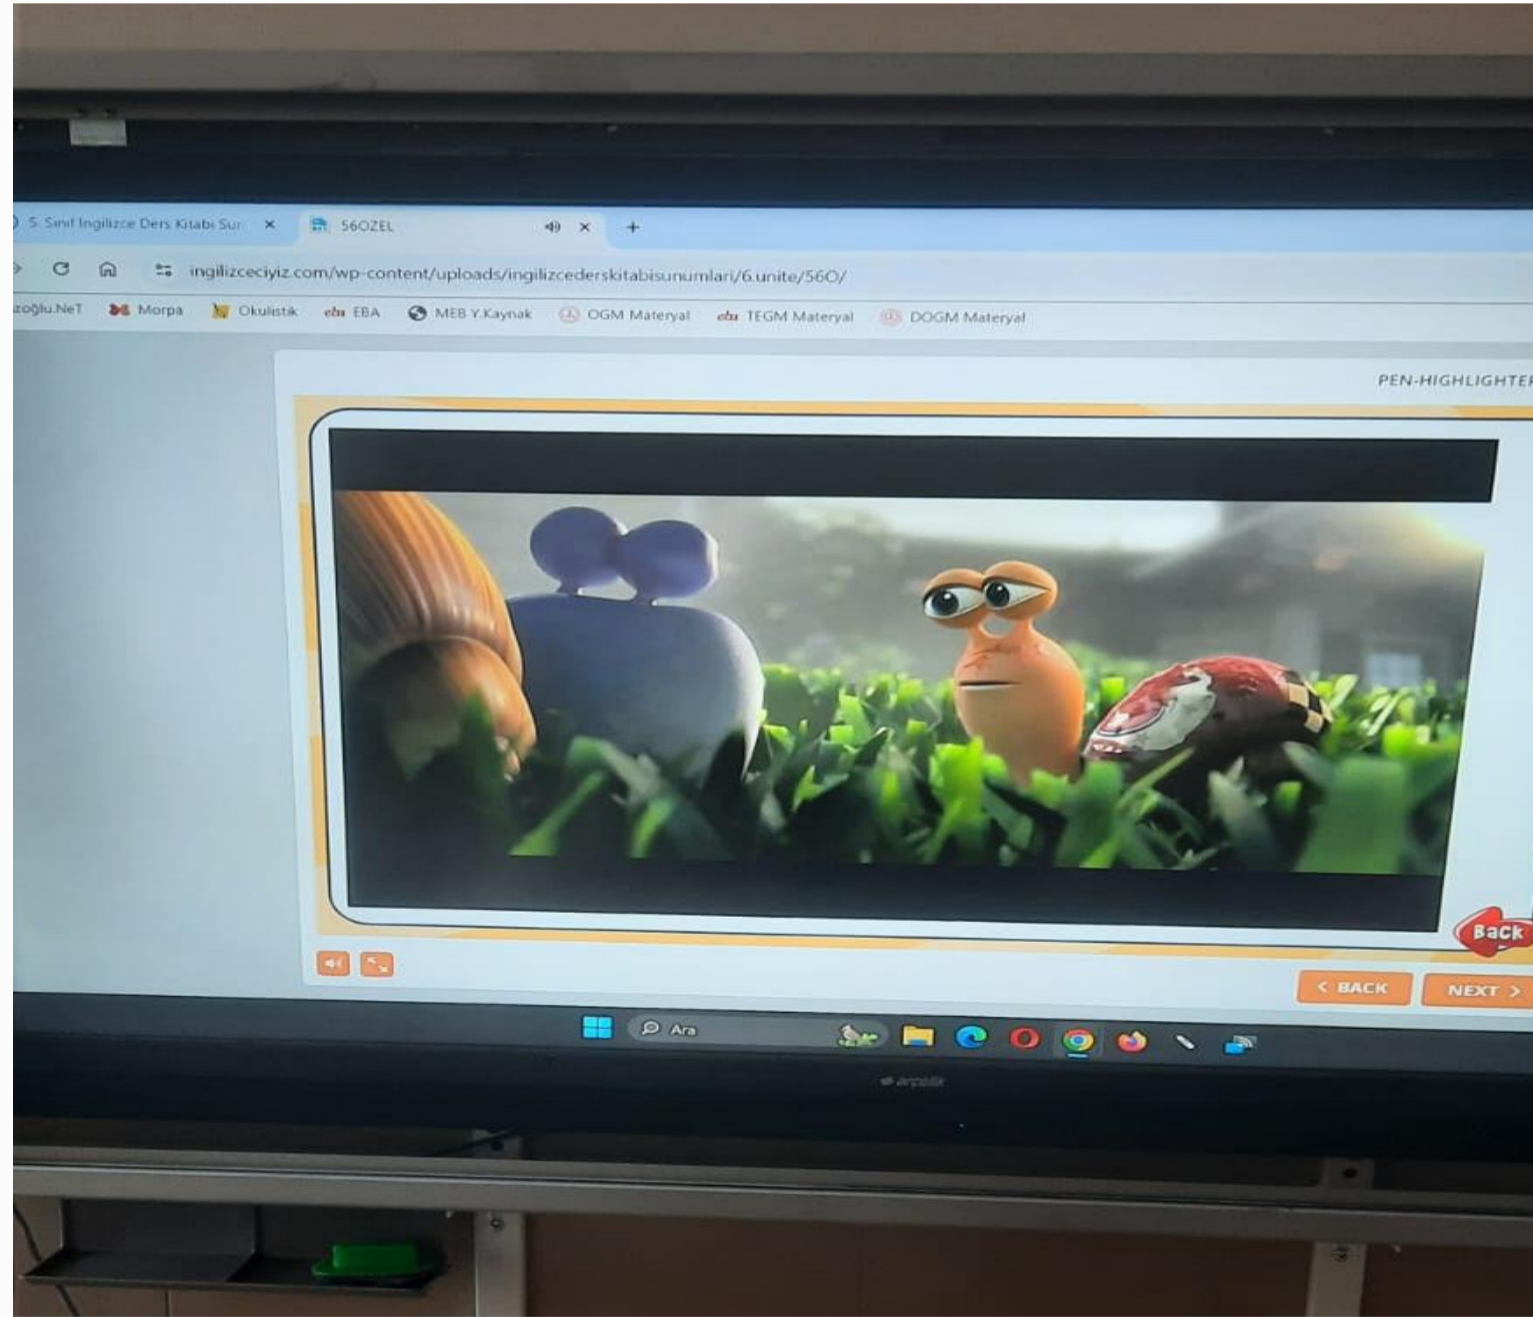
5. Sınıf İngilizce Ders Kitabı Sun ×
56OZEL ×
+

ingilizceciyiz.com/wp-content/uploads/ingilizcederskitabisunumlari/6.unite/56O/

zoğlu.NeT Morpa Okulistik EBA MEB Y.Kaynak OGM Materyal TEGM Materyal DOGM Materyal

PEN-HIGHLIGHTER

Back

< BACK
NEXT >

Ara

arçelik